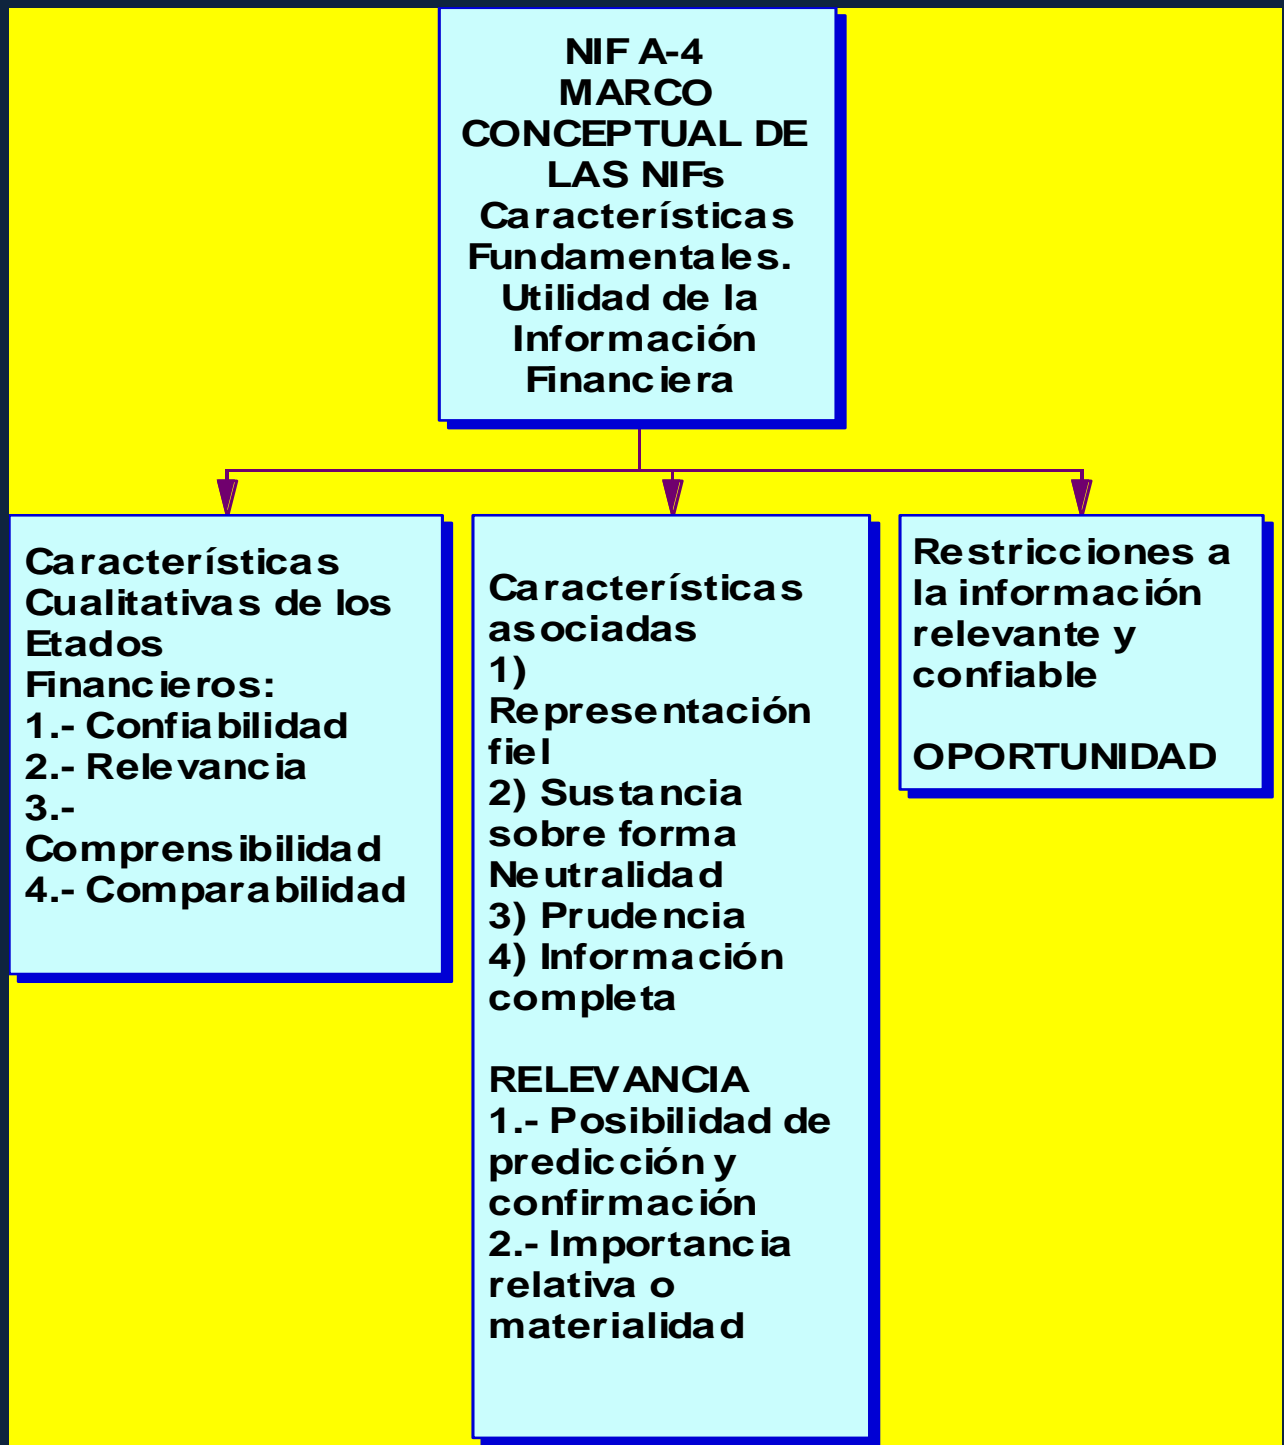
NIF A-4
MARCO CONCEPTUAL DE LAS NIFs
Características Fundamentales.
Utilidad de la Información Financiera

Características Cualitativas de los Estados Financieros:
1.- Confiabilidad
2.- Relevancia
3.- Comprensibilidad
4.- Comparabilidad

Características asociadas
1) Representación fiel
2) Sustancia sobre forma
Neutralidad
3) Prudencia
4) Información completa

RELEVANCIA
1.- Posibilidad de predicción y confirmación
2.- Importancia relativa o materialidad

Restricciones a la información relevante y confiable

OPORTUNIDAD